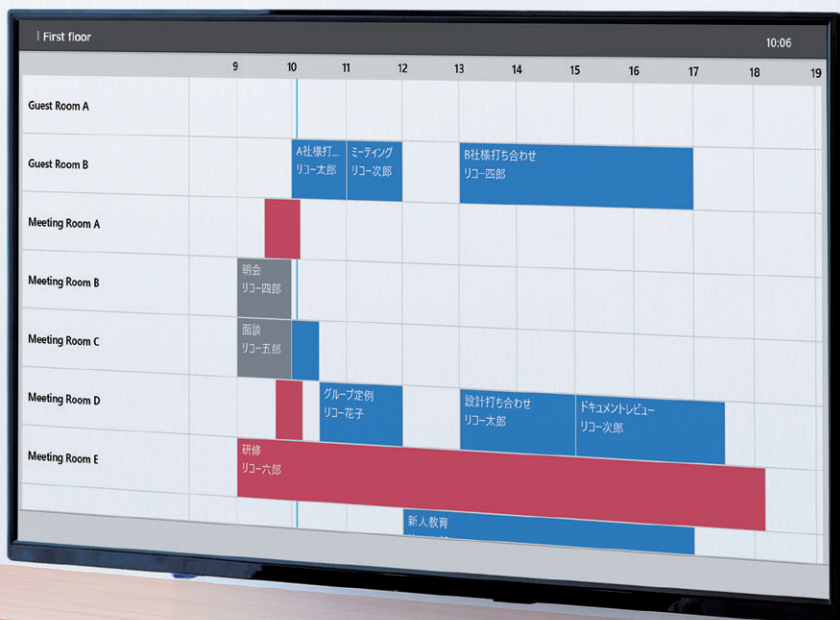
First floor

10:06

| | 9 | 10 | 11 | 12 | 13 | 14 | 15 | 16 | 17 | 18 | 19 |
|---|---|---|---|---|---|---|---|---|---|---|---|
| Guest Room A | | | | | | | | | | | |
| Guest Room B | | A社様打... リコー太郎 | ミーティング リコー次郎 | | B社様打ち合わせ リコー四郎 | | | | | | |
| Meeting Room A | | | | | | | | | | | |
| Meeting Room B | 朝会 リコー四郎 | | | | | | | | | | |
| Meeting Room C | 面談 リコー五郎 | | | | | | | | | | |
| Meeting Room D | | | グループ定例 リコー花子 | | 設計打ち合わせ リコー太郎 | | ドキュメントレビュー リコー次郎 | | | | |
| Meeting Room E | 研修 リコー六郎 | | | | | | | | | | |

新人教育

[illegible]